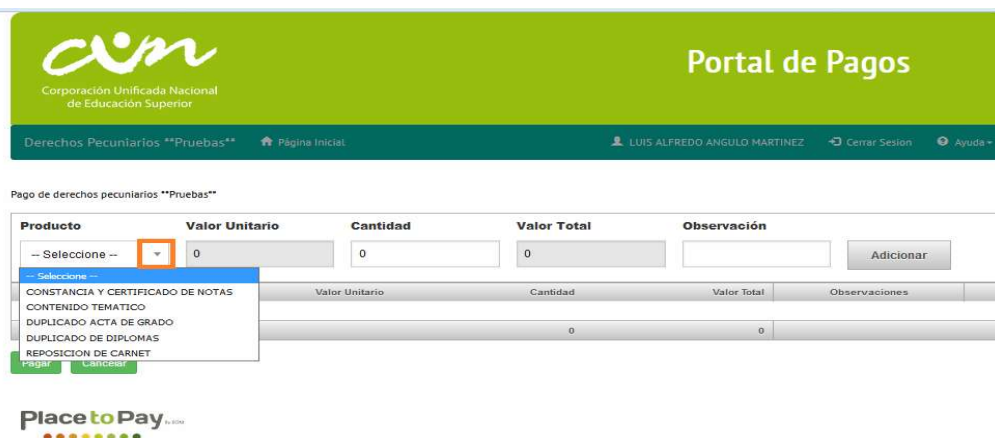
cun
Corporación Unificada Nacional de Educación Superior

Portal de Pagos

Derechos Pecuniarios **Pruebas** Página Inicial LUIS ALFREDO ANGULO MARTINEZ Cerrar Sesion Ayuda

Pago de derechos pecuniarios **Pruebas**

| Producto | Valor Unitario | Cantidad | Valor Total | Observación | |
|---|---|---|---|---|---|
| -- Seleccione -- | 0 | 0 | 0 | | Adicionar |

-- Seleccione --
CONSTANCIA Y CERTIFICADO DE NOTAS
CONTENIDO TEMATICO
DUPLICADO ACTA DE GRADO
DUPLICADO DE DIPLOMAS
REPOSICION DE CARNET

| | Valor Unitario | Cantidad | Valor Total | Observaciones |
|---|---|---|---|---|
| | | 0 | 0 | |

Pagar Cancelar

PlacetoPay